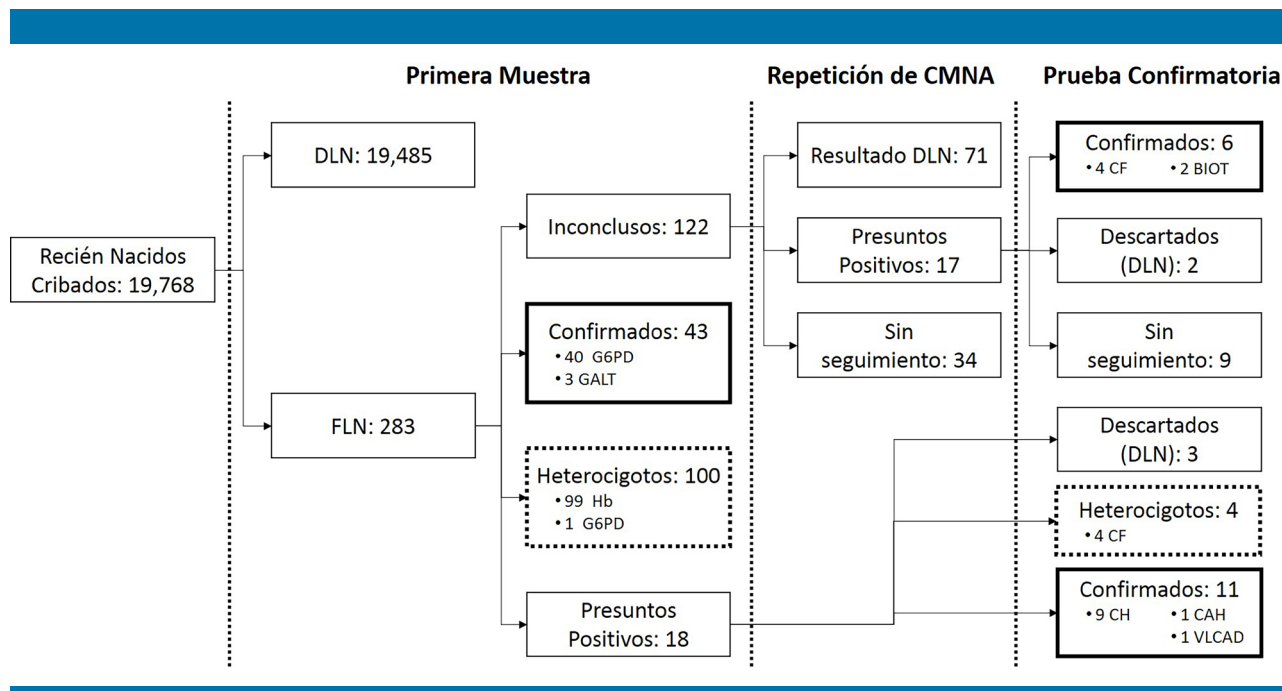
Primera Muestra

Repetición de CMNA

Prueba Confirmatoria

Recién Nacidos Cribados: 19,768

DLN: 19,485

FLN: 283

Inconclusos: 122

Confirmados: 43
• 40 G6PD
• 3 GALT

Heterocigotos: 100
• 99 Hb
• 1 G6PD

Presuntos Positivos: 18

Resultado DLN: 71

Presuntos Positivos: 17

Sin seguimiento: 34

Confirmados: 6
• 4 CF • 2 BIOT

Descartados (DLN): 2

Sin seguimiento: 9

Descartados (DLN): 3

Heterocigotos: 4
• 4 CF

Confirmados: 11
• 9 CH • 1 CAH
• 1 VLCAD